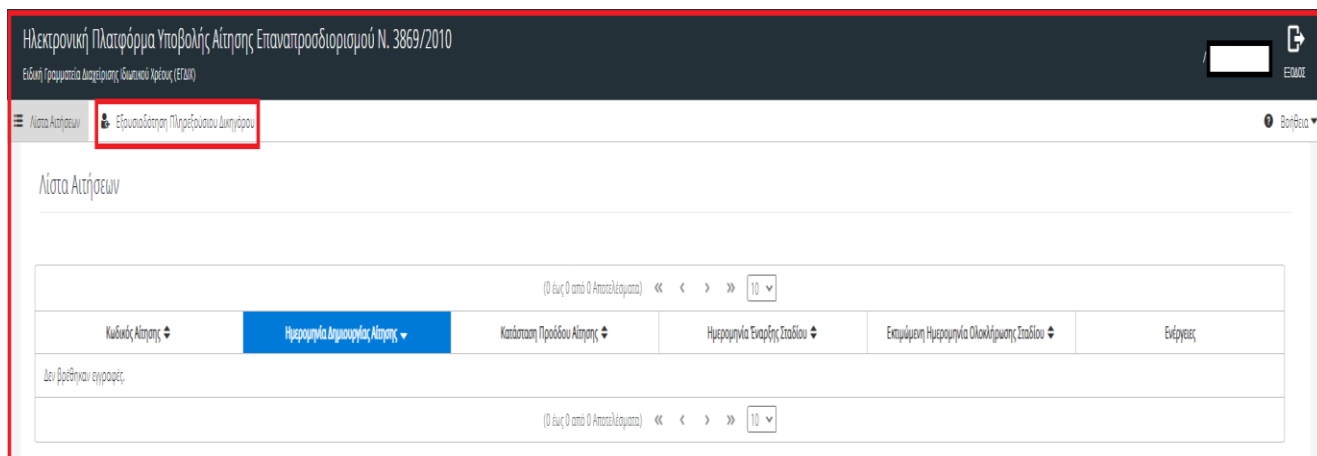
Ηλεκτρονική Πλατφόρμα Υποβολής Αίτησης Επαναπροσδιορισμού Ν. 3869/2010
Ειδική Γραμματεία Διαχείρισης Ιδιωτικού Χρέους (ΕΓΔΙΧ)

/

ΕΞΟΔΟΣ

Λίστα Αιτήσεων

Εξουσιοδότηση Πληρεξούσιου Δικηγόρου

Βοήθεια

Λίστα Αιτήσεων

(0 έως 0 από 0 Αποτελέσματα) « ‹ › » 10

| Κωδικός Αίτησης | Ημερομηνία Δημιουργίας Αίτησης | Κατάσταση Προόδου Αίτησης | Ημερομηνία Έναρξης Σταδίου | Εκτιμώμενη Ημερομηνία Ολοκλήρωσης Σταδίου | Ενέργειες |
|---|---|---|---|---|---|
| Δεν βρέθηκαν εγγραφές. | | | | | |

(0 έως 0 από 0 Αποτελέσματα) « ‹ › » 10